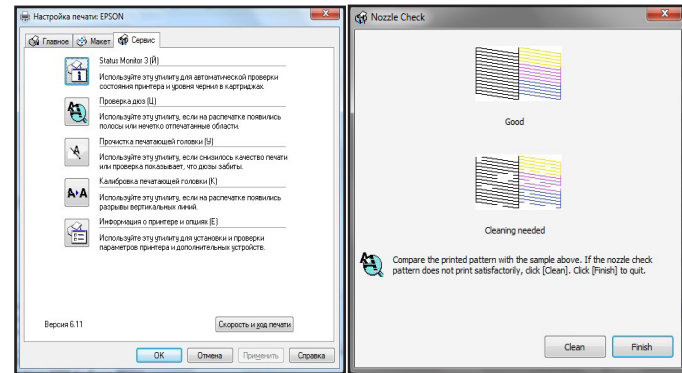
Настройка печати: EPSON

Главное | Макет | Сервис

Status Monitor 3 (Й)
Используйте эту утилиту для автоматической проверки состояния принтера и уровня чернил в картриджах.

Проверка дюз (Ц)
Используйте эту утилиту, если на распечатке появились полосы или нечетко отпечатанные области.

Прочистка печатающей головки (У)
Используйте эту утилиту, если снизилось качество печати или проверка показывает, что дюзы забиты.

Калибровка печатающей головки (К)
Используйте эту утилиту, если на распечатке появились разрывы вертикальных линий.

Информация о принтере и опциях (Е)
Используйте эту утилиту для установки и проверки параметров принтера и дополнительных устройств.

Версия 6.11

Скорость и ход печати

OK | Отмена | Применить | Справка

Nozzle Check

Good

Cleaning needed

Compare the printed pattern with the sample above. If the nozzle check pattern does not print satisfactorily, click [Clean]. Click [Finish] to quit.

Clean | Finish